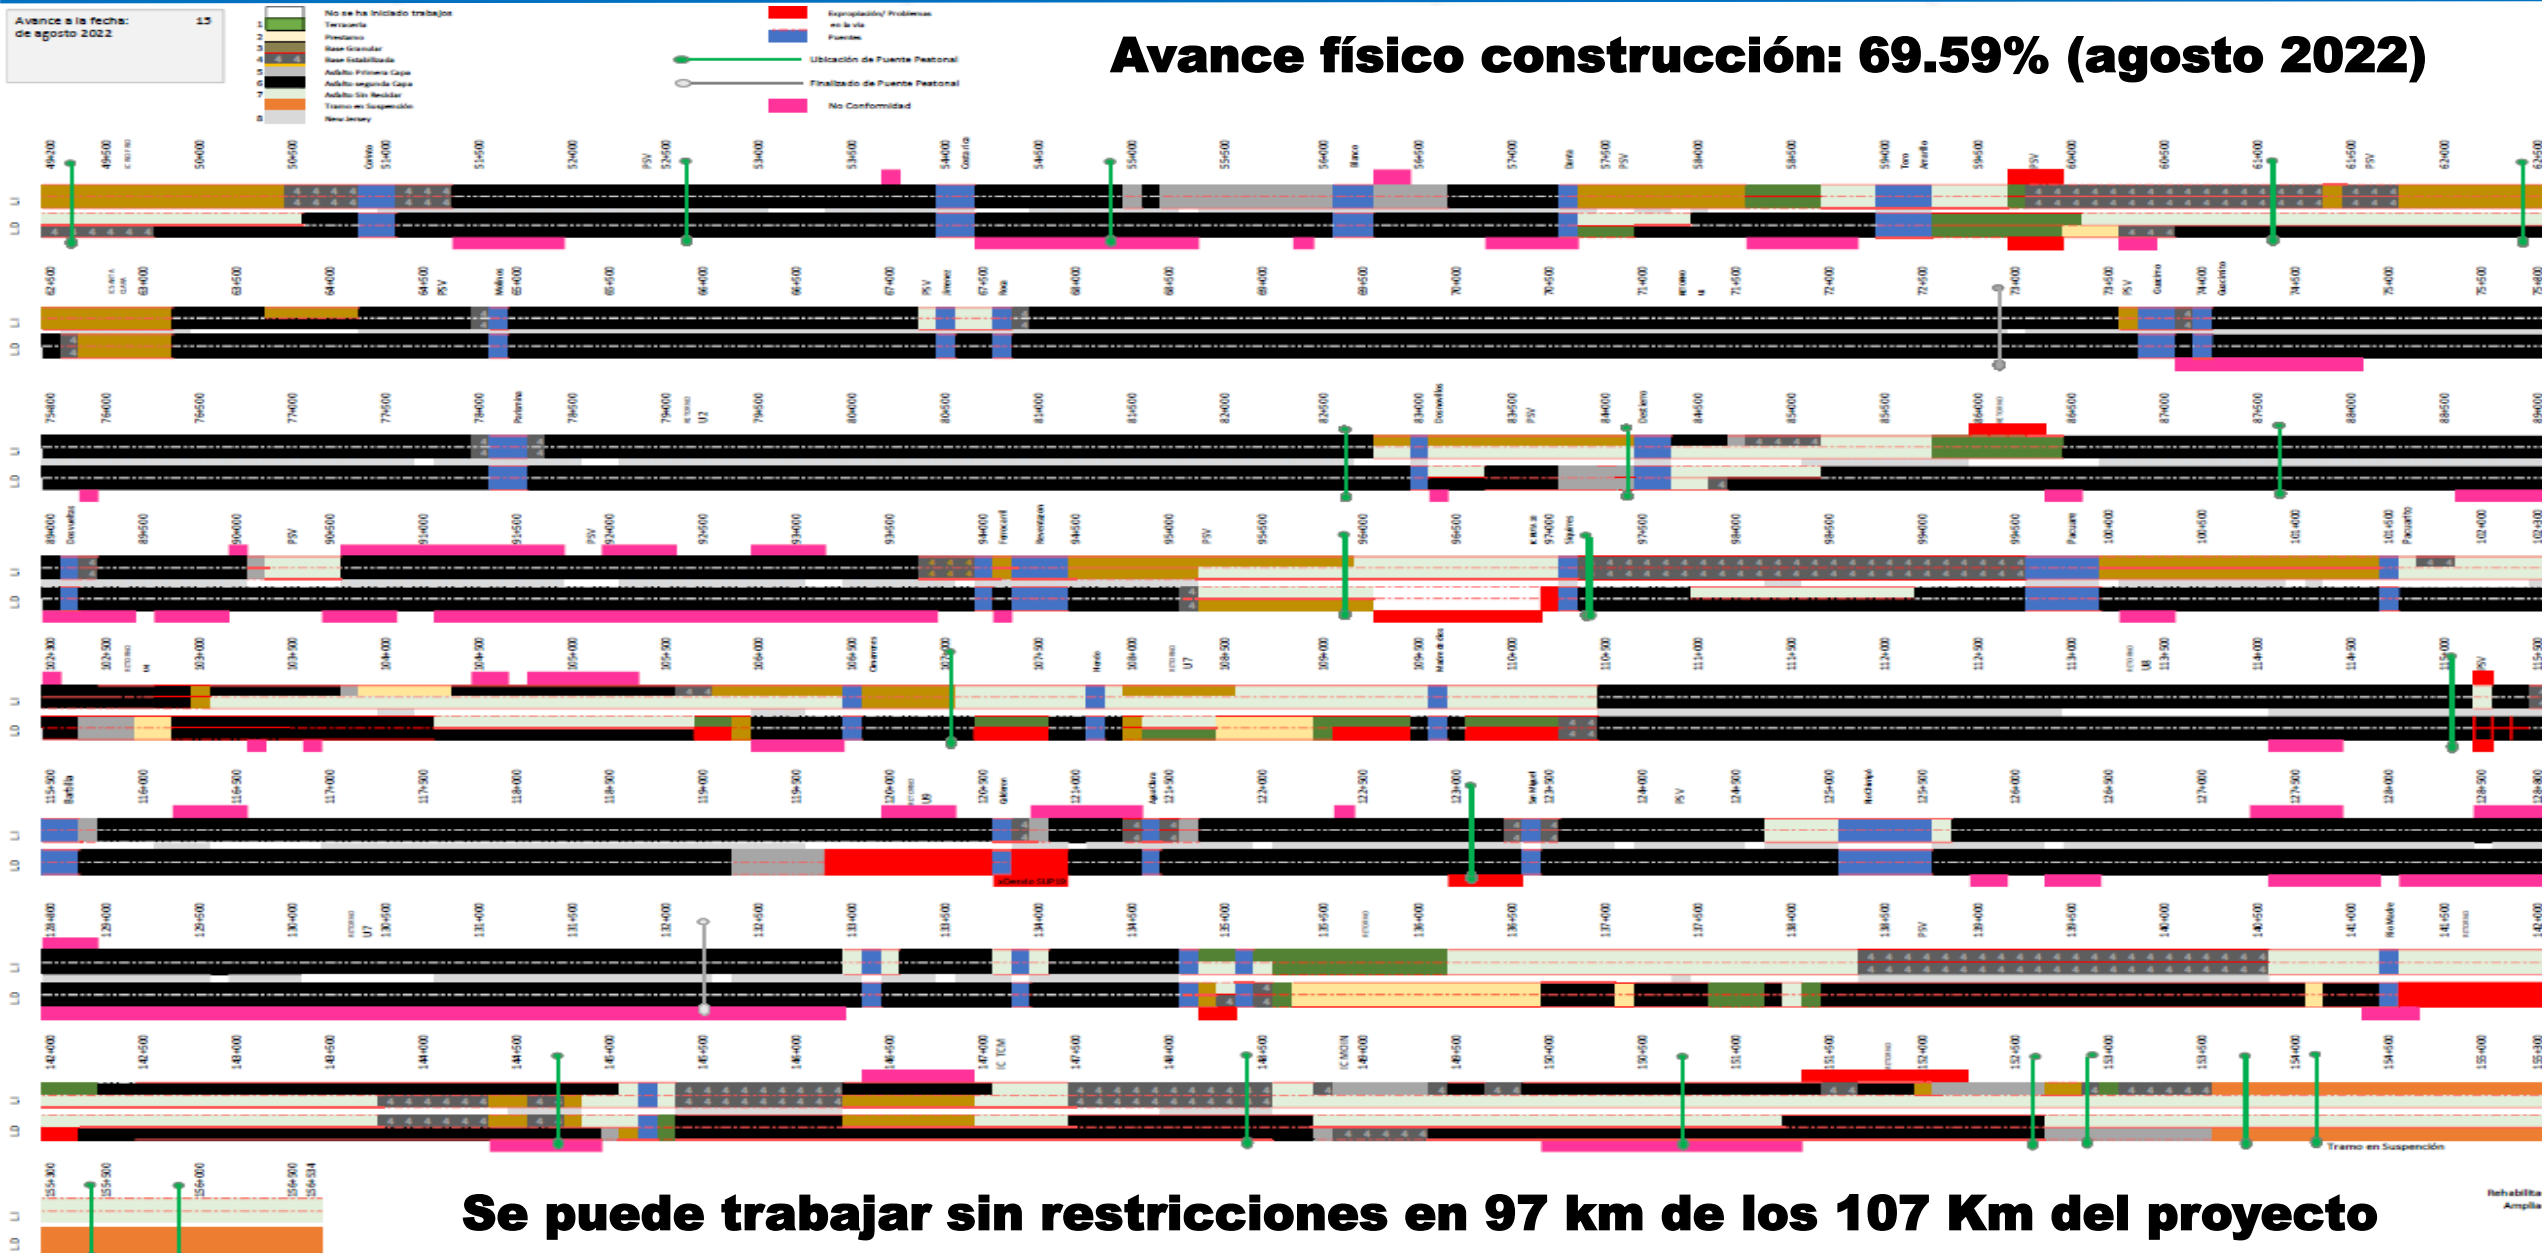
Avance a la fecha: 15 de agosto 2022

No se ha iniciado trabajos
1 Terracería
2 Préstamo
3 Base Granular
4 Base Estabilizada
5 Asfalto Primera Capa
6 Asfalto segunda Capa
7 Asfalto Sin Residar
Tramo en Suspensión
8 New Jersey

Expropiación/ Problemas en la vía
Puentes
Ubicación de Puente Peatonal
Finalizado de Puente Peatonal
No Conformidad

Avance físico construcción: 69.59% (agosto 2022)

49+200 49+500 50+000 50+500 51+000 51+500 52+000 52+500 53+000 53+500 54+000 54+500 55+000 55+500 56+000 56+500 57+000 57+500 58+000 58+500 59+000 59+500 60+000 60+500 61+000 61+500 62+000 62+500

Tramo en Suspención

Se puede trabajar sin restricciones en 97 km de los 107 Km del proyecto

Rehabilita Amplia